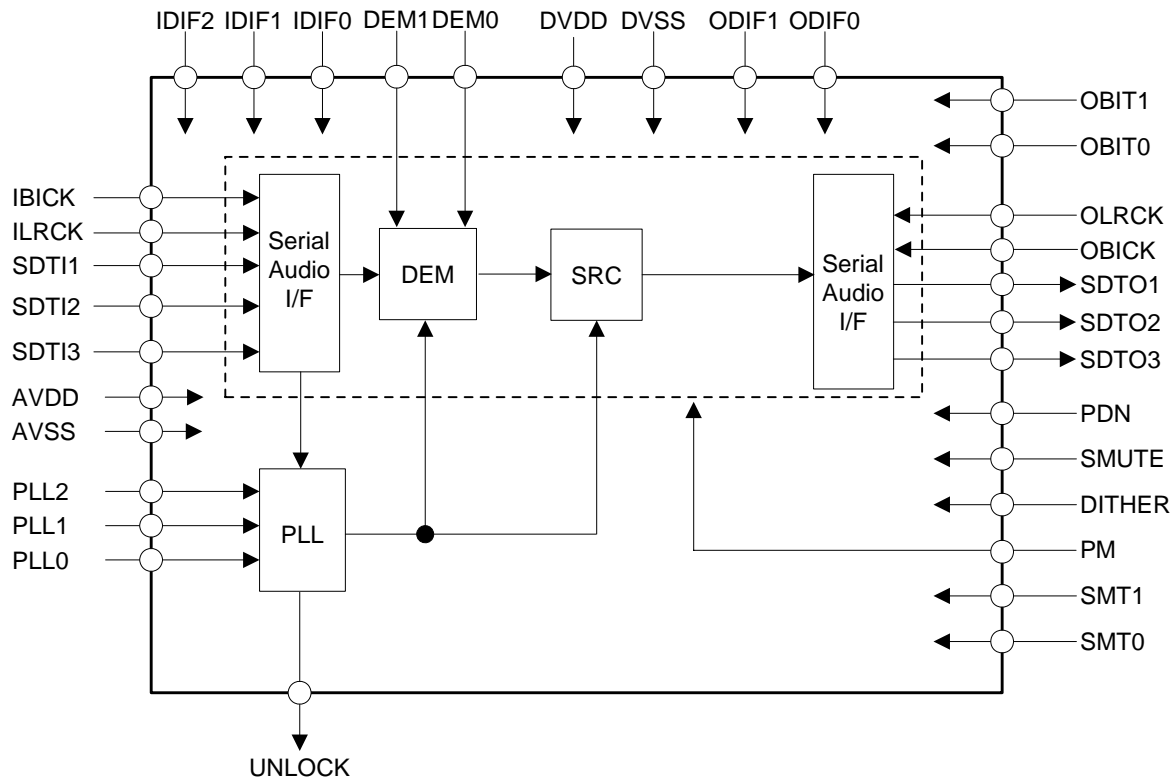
IDIF2 IDIF1 IDIF0 DEM1 DEM0 DVDD DVSS ODIF1 ODIF0

OBIT1
OBIT0

IBICK
ILRCK
SDTI1
SDTI2
SDTI3

Serial Audio I/F

DEM

SRC

Serial Audio I/F

OLRCK
OBICK
SDTO1
SDTO2
SDTO3

AVDD
AVSS

PDN
SMUTE
DITHER

PLL2
PLL1
PLL0

PLL

PM
SMT1
SMT0

UNLOCK